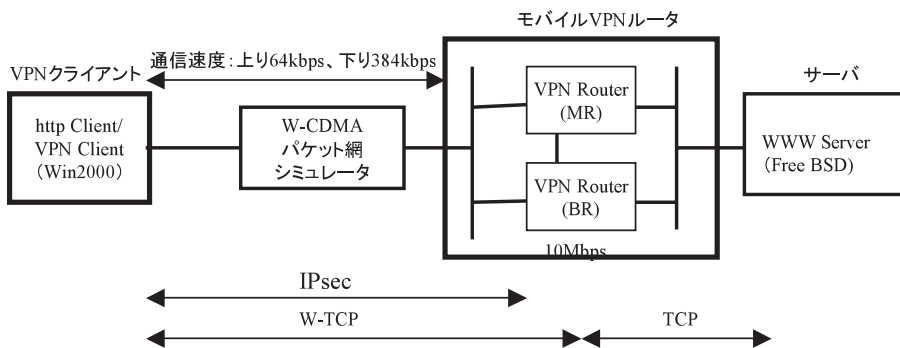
モバイルVPNルータ

VPNクライアント

通信速度：上り64kbps、下り384kbps

サーバ

http Client/ VPN Client (Win2000)

W-CDMA パケット網 シミュレータ

VPN Router (MR)

VPN Router (BR)

WWW Server (Free BSD)

10Mbps

IPsec

W-TCP

TCP